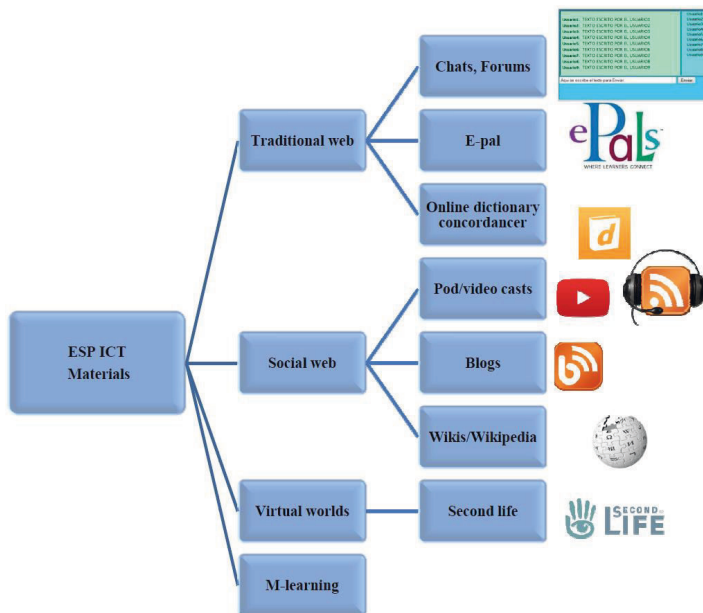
ESP ICT Materials

Traditional web

Chats, Forums

Usuario1: TEXTO ESCRITO POR EL USUARIO
Usuario1: TEXTO ESCRITO POR EL USUARIO
Usuario1: TEXTO ESCRITO POR EL USUARIO
Usuario1: TEXTO ESCRITO POR EL USUARIO
Usuario1: TEXTO ESCRITO POR EL USUARIO
Usuario1: TEXTO ESCRITO POR EL USUARIO
Usuario1: TEXTO ESCRITO POR EL USUARIO
Usuario1: TEXTO ESCRITO POR EL USUARIO
Usuario1: TEXTO ESCRITO POR EL USUARIO
Aqui se escribe el texto para Enviar
Enviar

E-pal

ePals
WHERE LEARNERS CONNECT

Online dictionary concordancer

d

Social web

Pod/video casts

Blogs

Wikis/Wikipedia

Virtual worlds

Second life

SECOND LIFE

M-learning